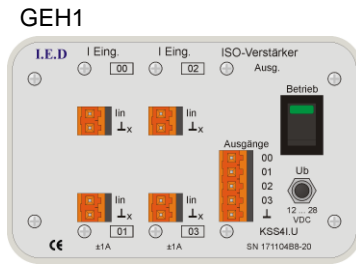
GEH1

I.E.D

I Eing.

00

I Eing.

02

ISO-Verstärker

Ausg.

Betrieb

Iin

$\perp_x$

Iin

$\perp_x$

Ausgänge

00

01

02

03

$\perp$

Ub

12 28

VDC

Iin

$\perp_x$

Iin

$\perp_x$

01

03

KSS4I.U

CE

±1A

±1A

SN 171104B8-20